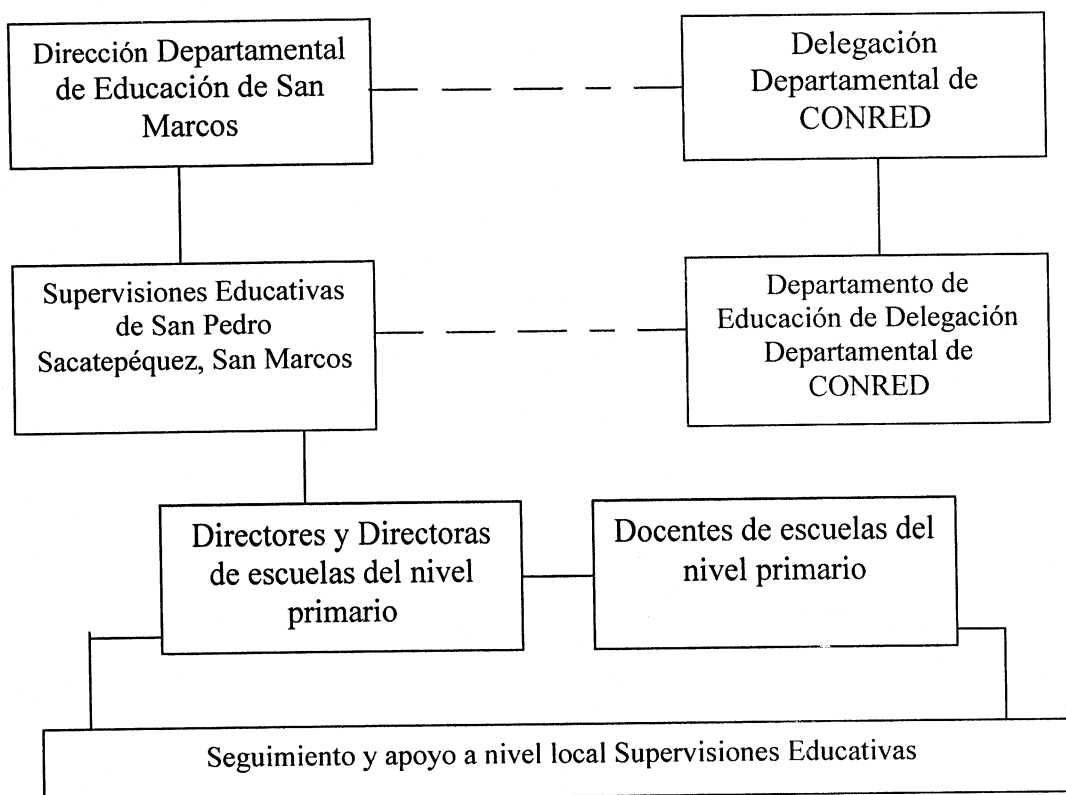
Dirección Departamental de Educación de San Marcos

Delegación Departamental de CONRED

Supervisiones Educativas de San Pedro Sacatepéquez, San Marcos

Departamento de Educación de Delegación Departamental de CONRED

Directores y Directoras de escuelas del nivel primario

Docentes de escuelas del nivel primario

Seguimiento y apoyo a nivel local Supervisiones Educativas